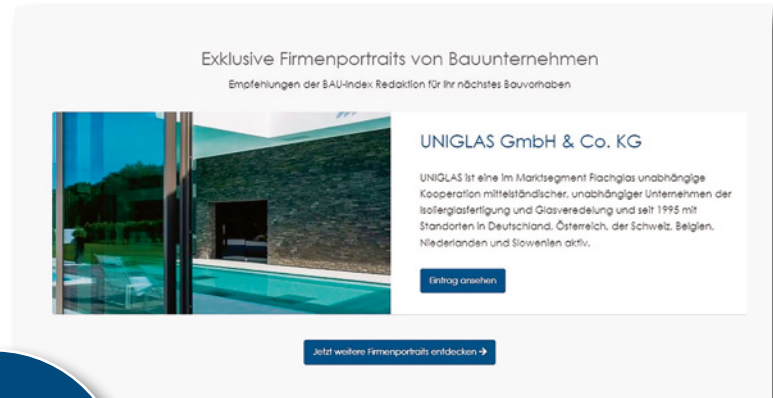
Exklusive Firmenportraits von Bauunternehmen

Empfehlungen der BAU-Index Redaktion für Ihr nächstes Bauvorhaben

UNIGLAS GmbH & Co. KG

UNIGLAS ist eine im Marktsegment Flachglas unabhängige Kooperation mittelständischer, unabhängiger Unternehmen der Isolierglasfertigung und Glasveredelung und seit 1995 mit Standorten in Deutschland, Österreich, der Schweiz, Belgien, Niederlanden und Slowenien aktiv.

Eintrag ansehen

Jetzt weitere Firmenportraits entdecken →